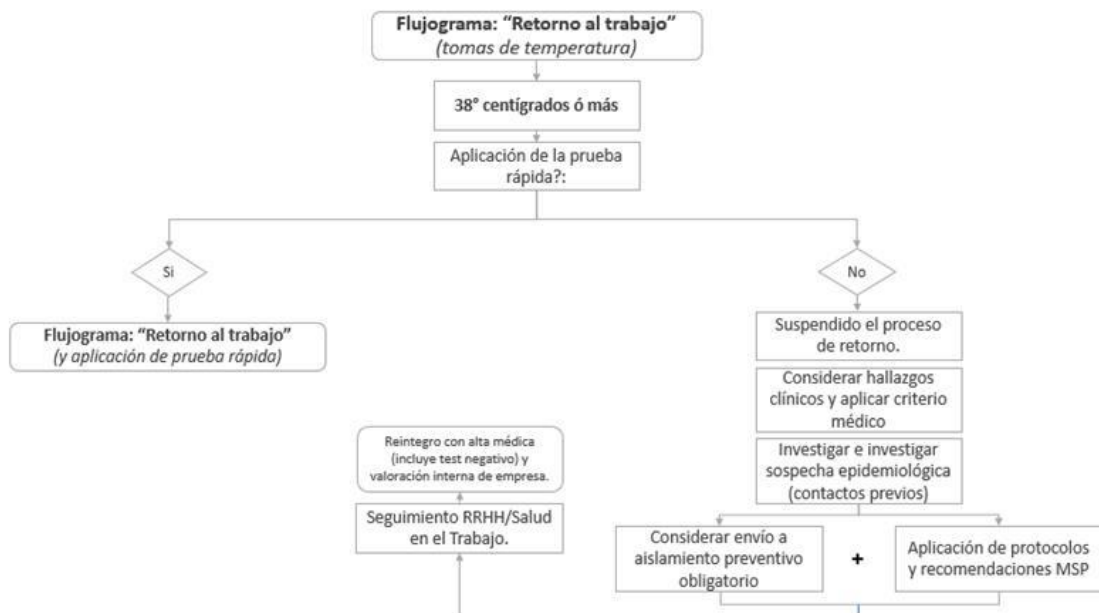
Flujograma: "Retorno al trabajo"
(tomas de temperatura)

38° centígrados ó más

Aplicación de la prueba rápida?:

Si

No

Flujograma: "Retorno al trabajo"
(y aplicación de prueba rápida)

Suspendido el proceso de retorno.

Considerar hallazgos clínicos y aplicar criterio médico

Investigar e investigar sospecha epidemiológica (contactos previos)

Reintegro con alta médica (incluye test negativo) y valoración interna de empresa.

Seguimiento RRHH/Salud en el Trabajo.

Considerar envío a aislamiento preventivo obligatorio

+

Aplicación de protocolos y recomendaciones MSP